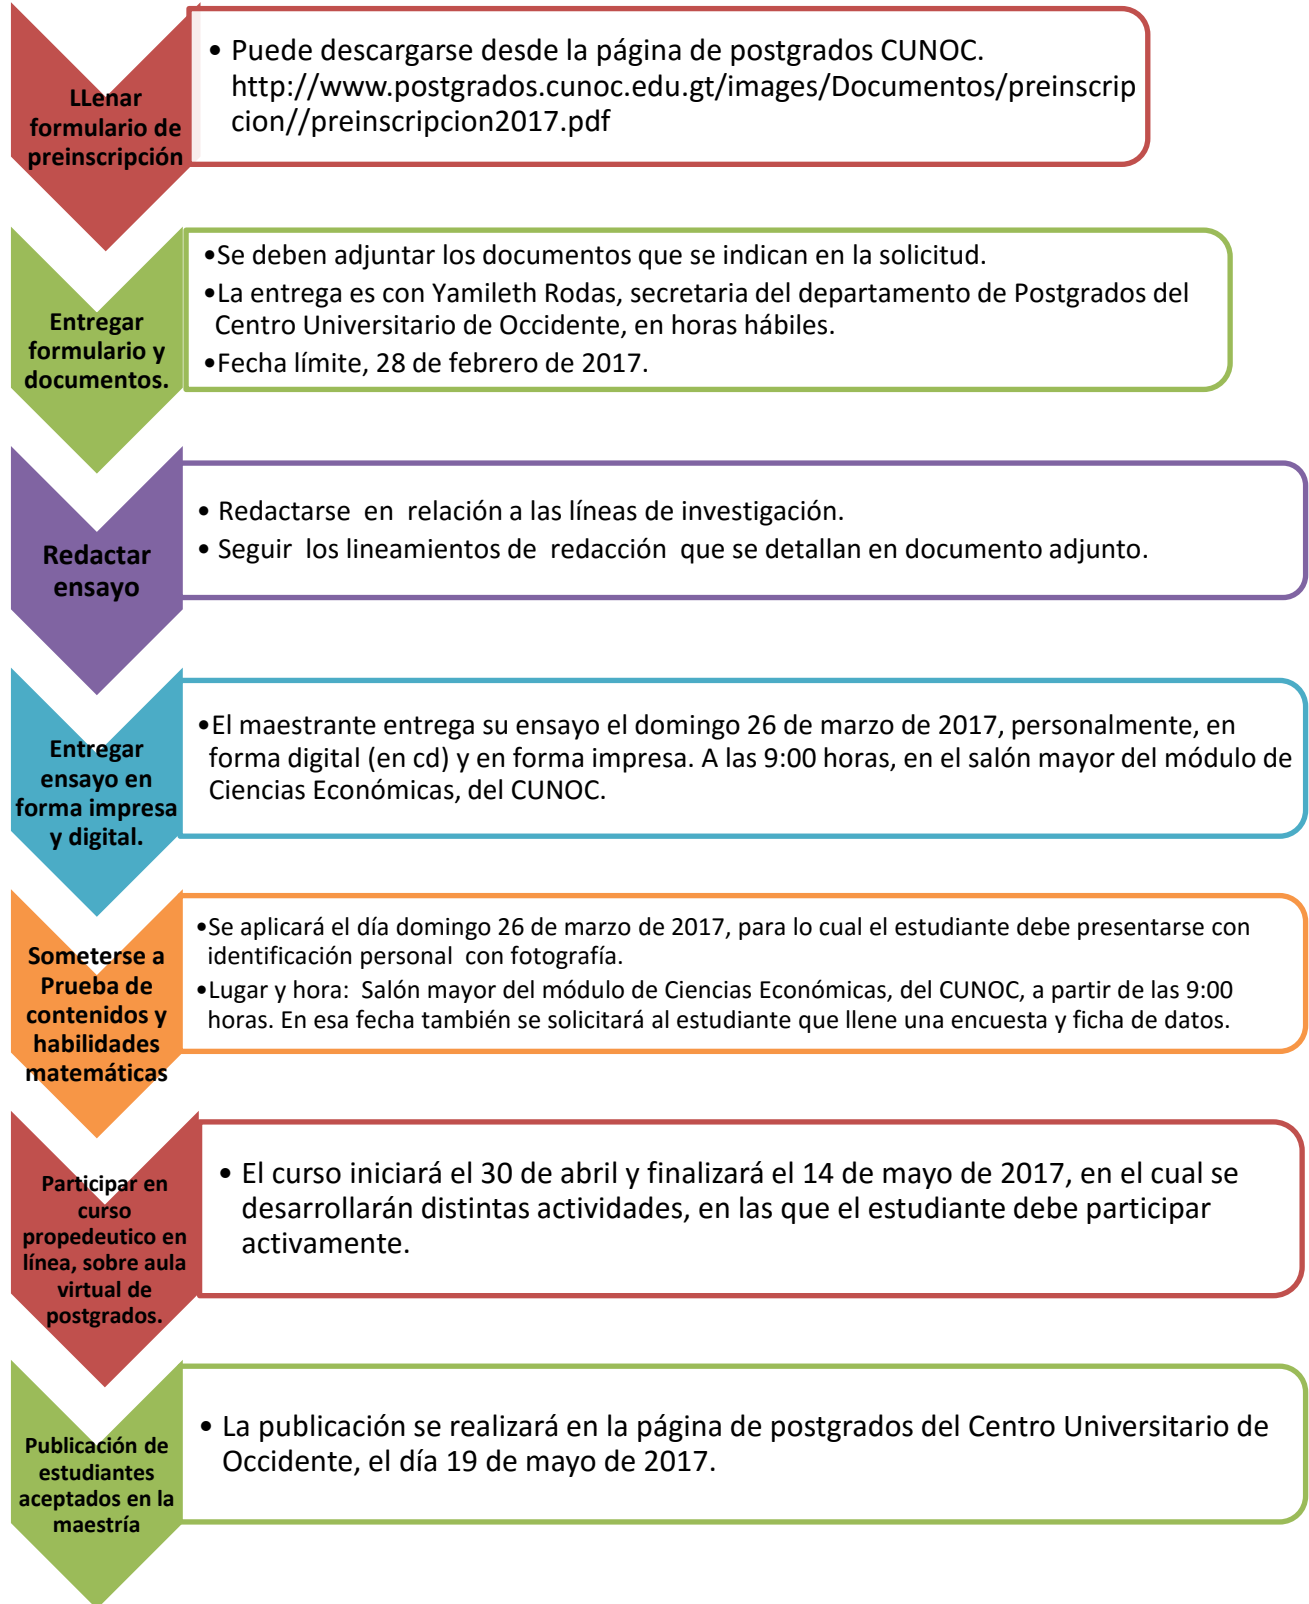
LLenar formulario de preinscripción

• Puede descargarse desde la página de postgrados CUNOC. http://www.postgrados.cunoc.edu.gt/images/Documentos/preinscripcion//preinscripcion2017.pdf

Entregar formulario y documentos.

•Se deben adjuntar los documentos que se indican en la solicitud.
•La entrega es con Yamileth Rodas, secretaria del departamento de Postgrados del Centro Universitario de Occidente, en horas hábiles.
•Fecha límite, 28 de febrero de 2017.

Redactar ensayo

• Redactarse en relación a las líneas de investigación.
• Seguir los lineamientos de redacción que se detallan en documento adjunto.

Entregar ensayo en forma impresa y digital.

•El maestrante entrega su ensayo el domingo 26 de marzo de 2017, personalmente, en forma digital (en cd) y en forma impresa. A las 9:00 horas, en el salón mayor del módulo de Ciencias Económicas, del CUNOC.

Someterse a Prueba de contenidos y habilidades matemáticas

•Se aplicará el día domingo 26 de marzo de 2017, para lo cual el estudiante debe presentarse con identificación personal con fotografía.
•Lugar y hora: Salón mayor del módulo de Ciencias Económicas, del CUNOC, a partir de las 9:00 horas. En esa fecha también se solicitará al estudiante que llene una encuesta y ficha de datos.

Participar en curso propedeutico en línea, sobre aula virtual de postgrados.

• El curso iniciará el 30 de abril y finalizará el 14 de mayo de 2017, en el cual se desarrollarán distintas actividades, en las que el estudiante debe participar activamente.

Publicación de estudiantes aceptados en la maestría

• La publicación se realizará en la página de postgrados del Centro Universitario de Occidente, el día 19 de mayo de 2017.